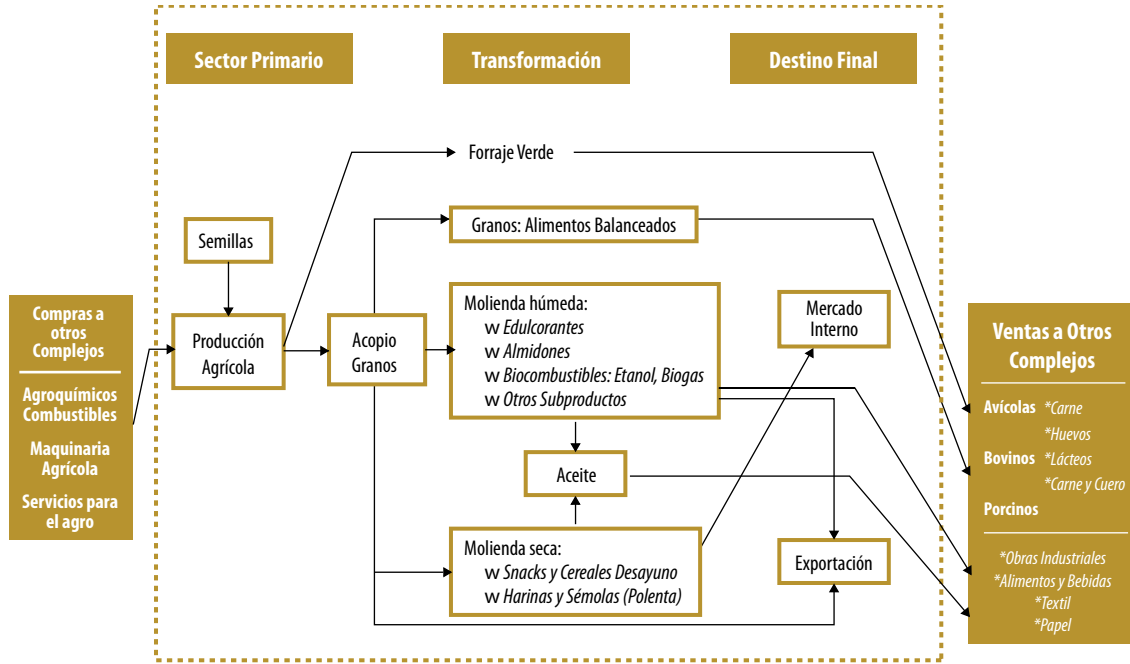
Sector Primario

Transformación

Destino Final

Compras a otros Complejos

Agroquímicos Combustibles

Maquinaria Agrícola

Servicios para el agro

Semillas

Producción Agrícola

Forraje Verde

Granos: Alimentos Balanceados

Acopio Granos

Molienda húmeda:
w Edulcorantes
w Almidones
w Biocombustibles: Etanol, Biogas
w Otros Subproductos

Mercado Interno

Aceite

Molienda seca:
w Snacks y Cereales Desayuno
w Harinas y Sémolas (Polenta)

Exportación

Ventas a Otros Complejos

Avícolas *Carne
*Huevos
Bovinos *Lácteos
*Carne y Cuero
Porcinos

*Obras Industriales
*Alimentos y Bebidas
*Textil
*Papel